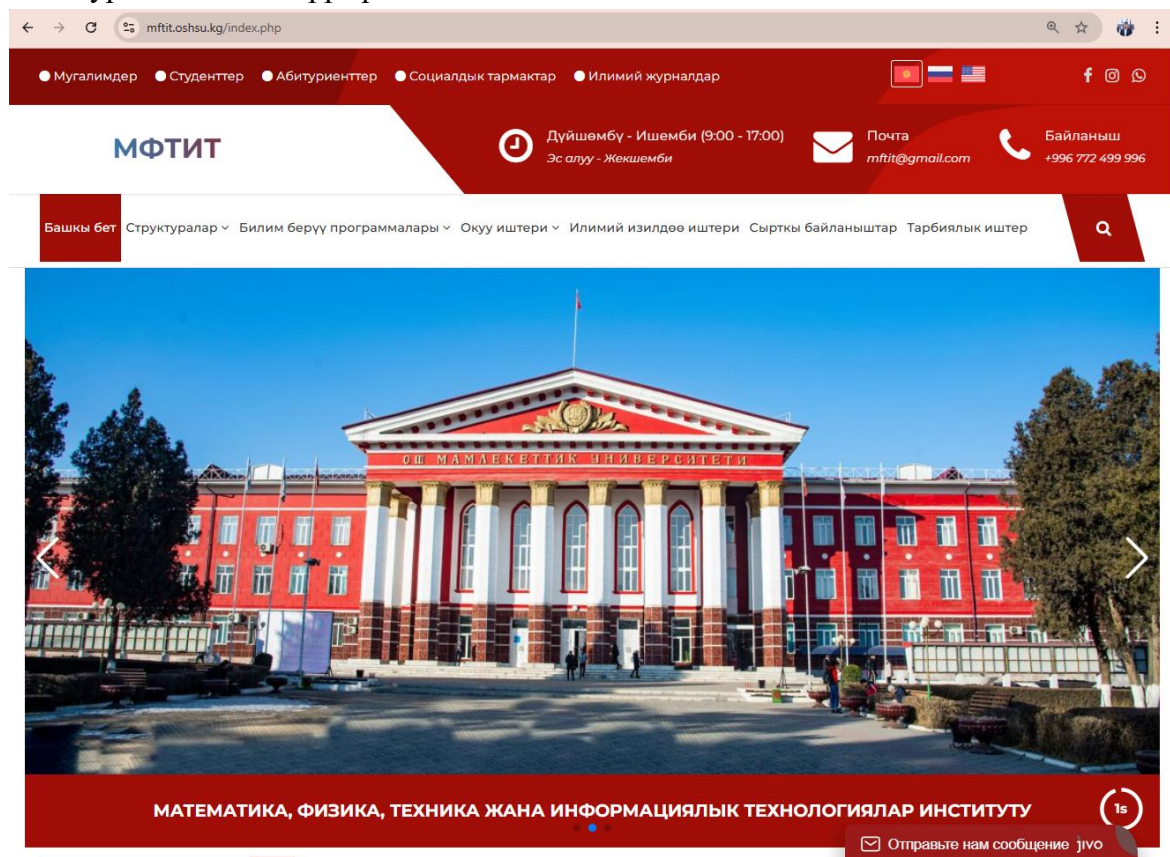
mftit.oshsu.kg/index.php

Мугалимдер Студенттер Абитуриенттер Социалдык тармактар Илимий журналдар

МФТИТ

Дүйшөмбү - Ишемби (9:00 - 17:00)
Эс алуу - Жекшемби

Почта
mftit@gmail.com

Байланыш
+996 772 499 996

Башкы бет Структуралар Билим берүү программалары Окуу иштери Илимий изилдөө иштери Сырткы байланыштар Тарбиялык иштер

ОШ МАМЛЕКЕТТИК УНИВЕРСИТЕТИ

МАТЕМАТИКА, ФИЗИКА, ТЕХНИКА ЖАНА ИНФОРМАЦИЯЛЫК ТЕХНОЛОГИЯЛАР ИНСТИТУТУ

1s

Отправьте нам сообщение jivo